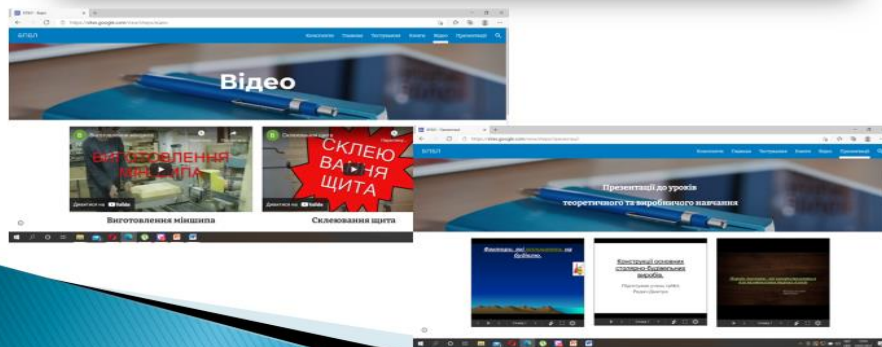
Відео

Виготовлення мішипа

ВИГОТОВЛЕННЯ МІШИПА

Дивитися на YouTube

Виготовлення мішипа

Склеювання щита

СКЛЕЮВАННЯ ЩИТА

Дивитися на YouTube

Склеювання щита

Конспекти Плакати Тестування Книги Відео Презентації

Презентації до уроків

теоретичного та виробничого навчання

Конструкції основних столярно-будівельних виробів